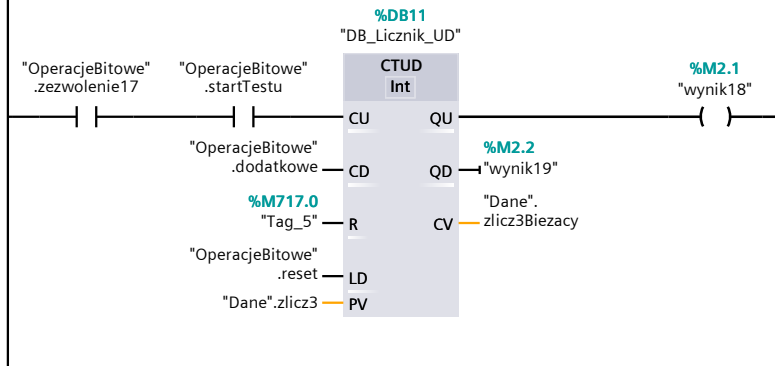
%DB11
"DB_Licznik_UD"

"OperacjeBitowe"
.zezwolenie17

"OperacjeBitowe"
.startTestu

CTUD
Int

%M2.1
"wynik18"

CU
QU

"OperacjeBitowe"
.dodatkowe

CD
QD

%M2.2
"wynik19"

%M717.0
"Tag_5"

R
CV

"Dane".
zlicz3Biezacy

"OperacjeBitowe"
.reset

LD

"Dane".zlicz3

PV